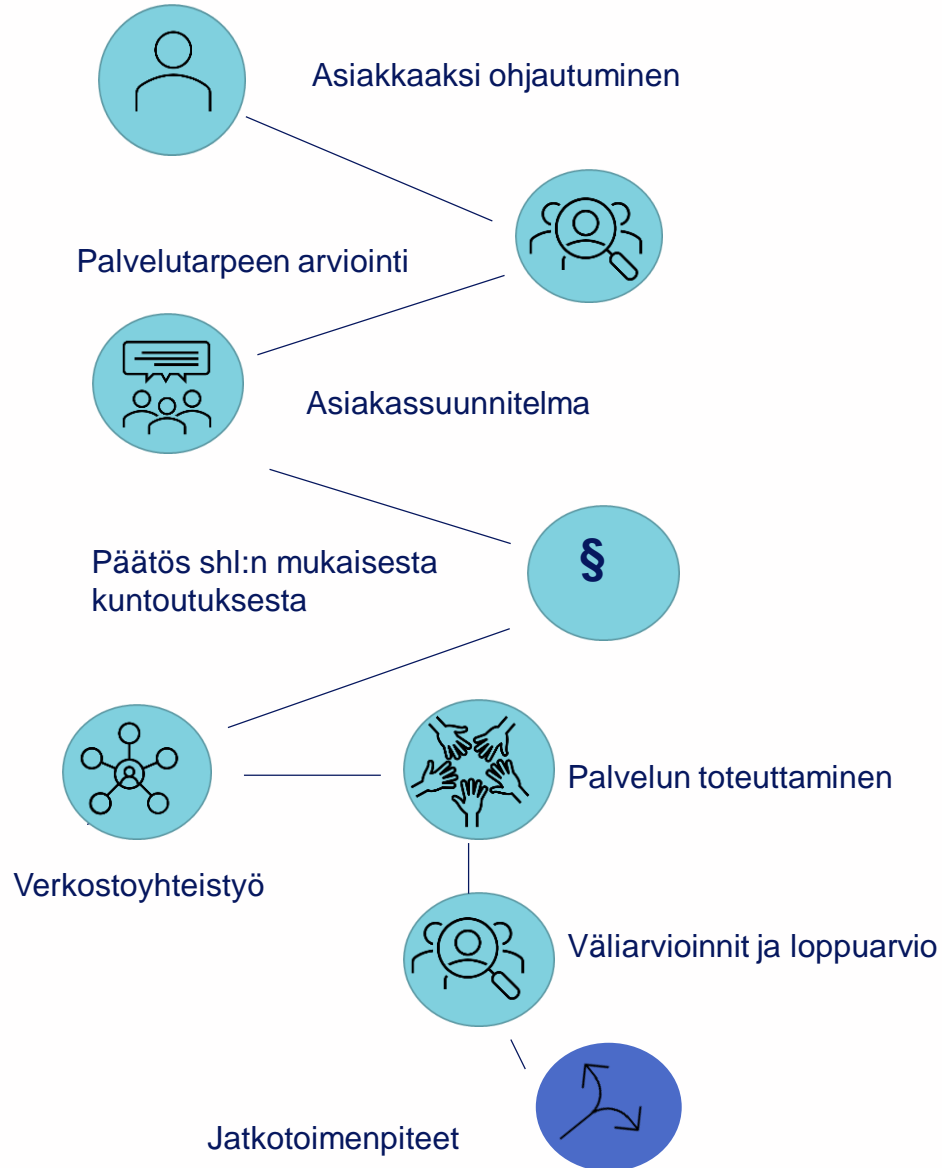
Asiakkaaksi ohjautuminen

Palvelutarpeen arviointi

Asiakassuunnitelma

Päätös shl:n mukaisesta kuntoutuksesta

§

Palvelun toteuttaminen

Verkostoyhteistyö

Väliarvioinnit ja loppuarvio

Jatkotoimenpiteet